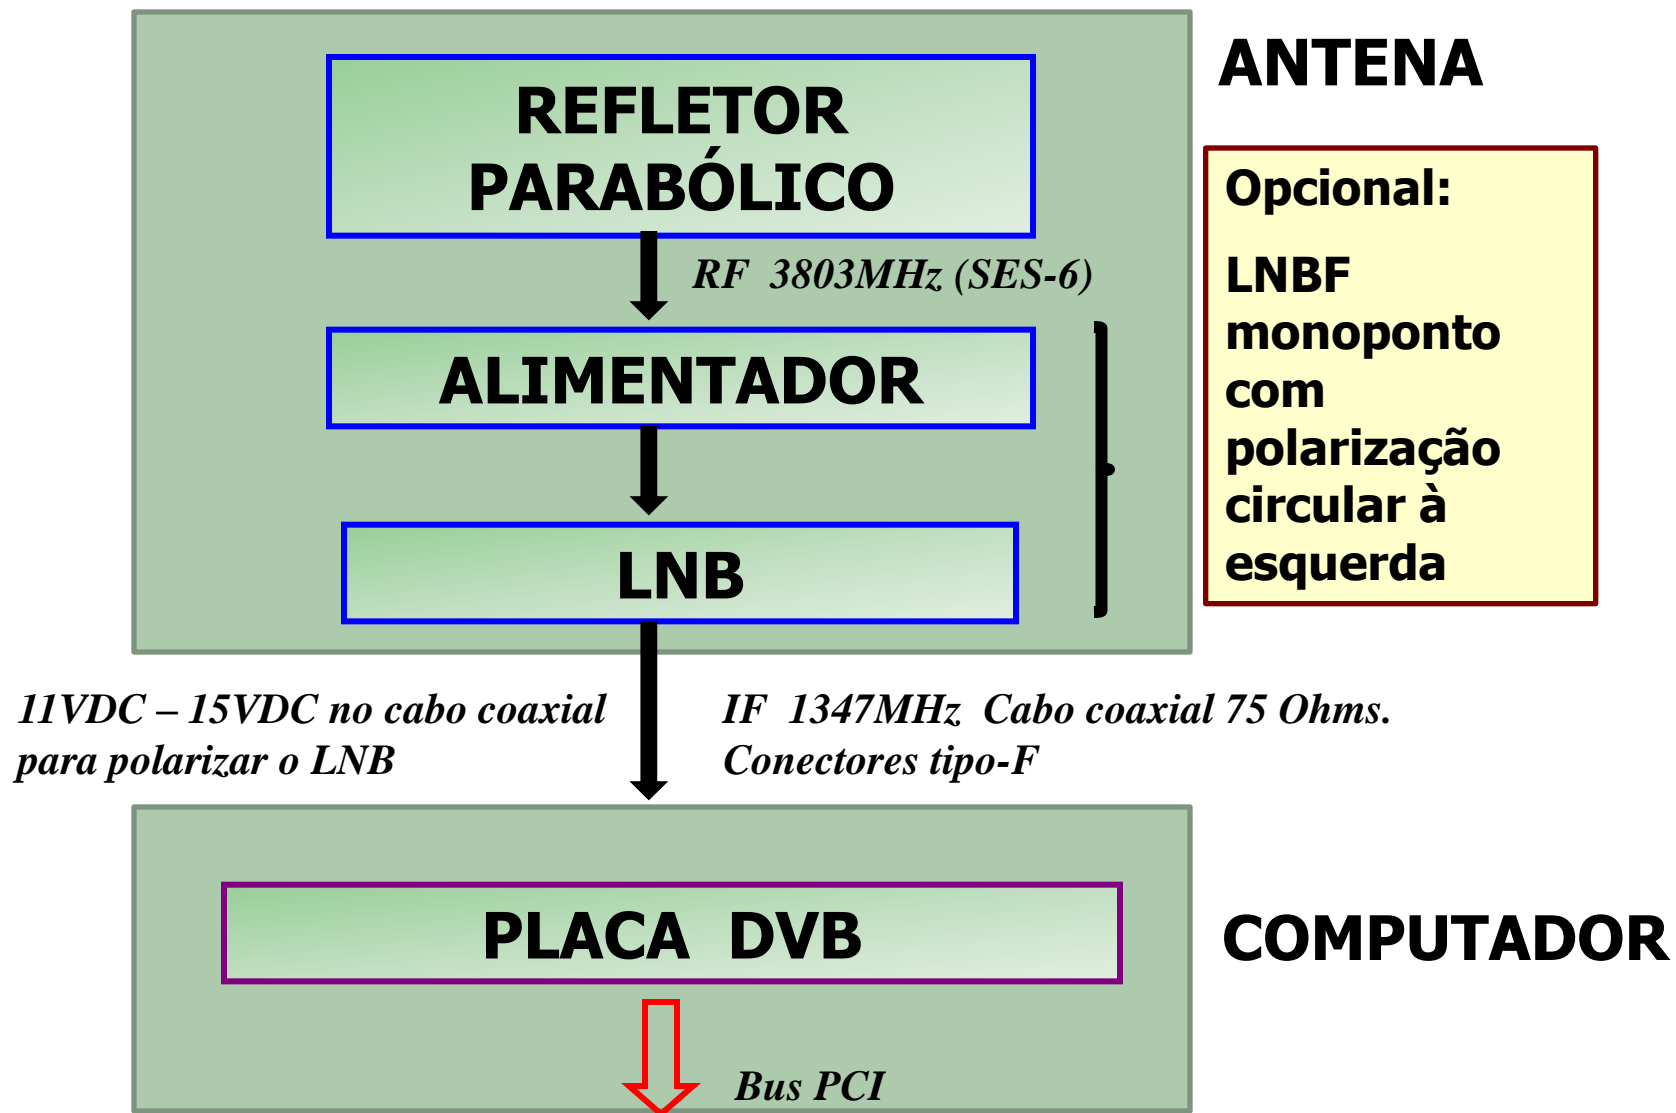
ANTENA

REFLETOR PARABÓLICO

RF 3803MHz (SES-6)

ALIMENTADOR

LNB

Opcional:

LNBF monoponto com polarização circular à esquerda

11VDC – 15VDC no cabo coaxial para polarizar o LNB

IF 1347MHz Cabo coaxial 75 Ohms. Conectores tipo-F

PLACA DVB

COMPUTADOR

Bus PCI